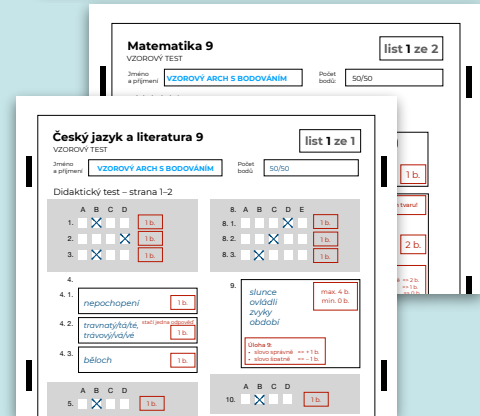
Matematika 9
VZOROVÝ TEST
list 1 ze 2
Jméno a příjmení VZOROVÝ ARCH S BODOVÁNÍM
Počet bodů 50/50

1 b.
tvaru!
2 b.

Český jazyk a literatura 9
VZOROVÝ TEST
list 1 ze 1
Jméno a příjmení VZOROVÝ ARCH S BODOVÁNÍM
Počet bodů 50/50

Didaktický test – strana 1–2

A B C D
1. 1 b.
2. 1 b.
3. 1 b.

A B C D E
8. A B C D E
8. 1. 1 b.
8. 2. 1 b.
8. 3. 1 b.

4.
4. 1. nepochopení 1 b.
4. 2. travnatý/tá/té, trávovitý/vá/vé stačí jedna odpověď 1 b.
4. 3. běloch 1 b.

9. slunce ovládli zvyky obdobi
max. 4 b. min. 0 b.
Úloha 9:
• slovo správně = +1 b.
• slovo špatně = –1 b.

A B C D
5. 1 b.
A B C D
10. 1 b.